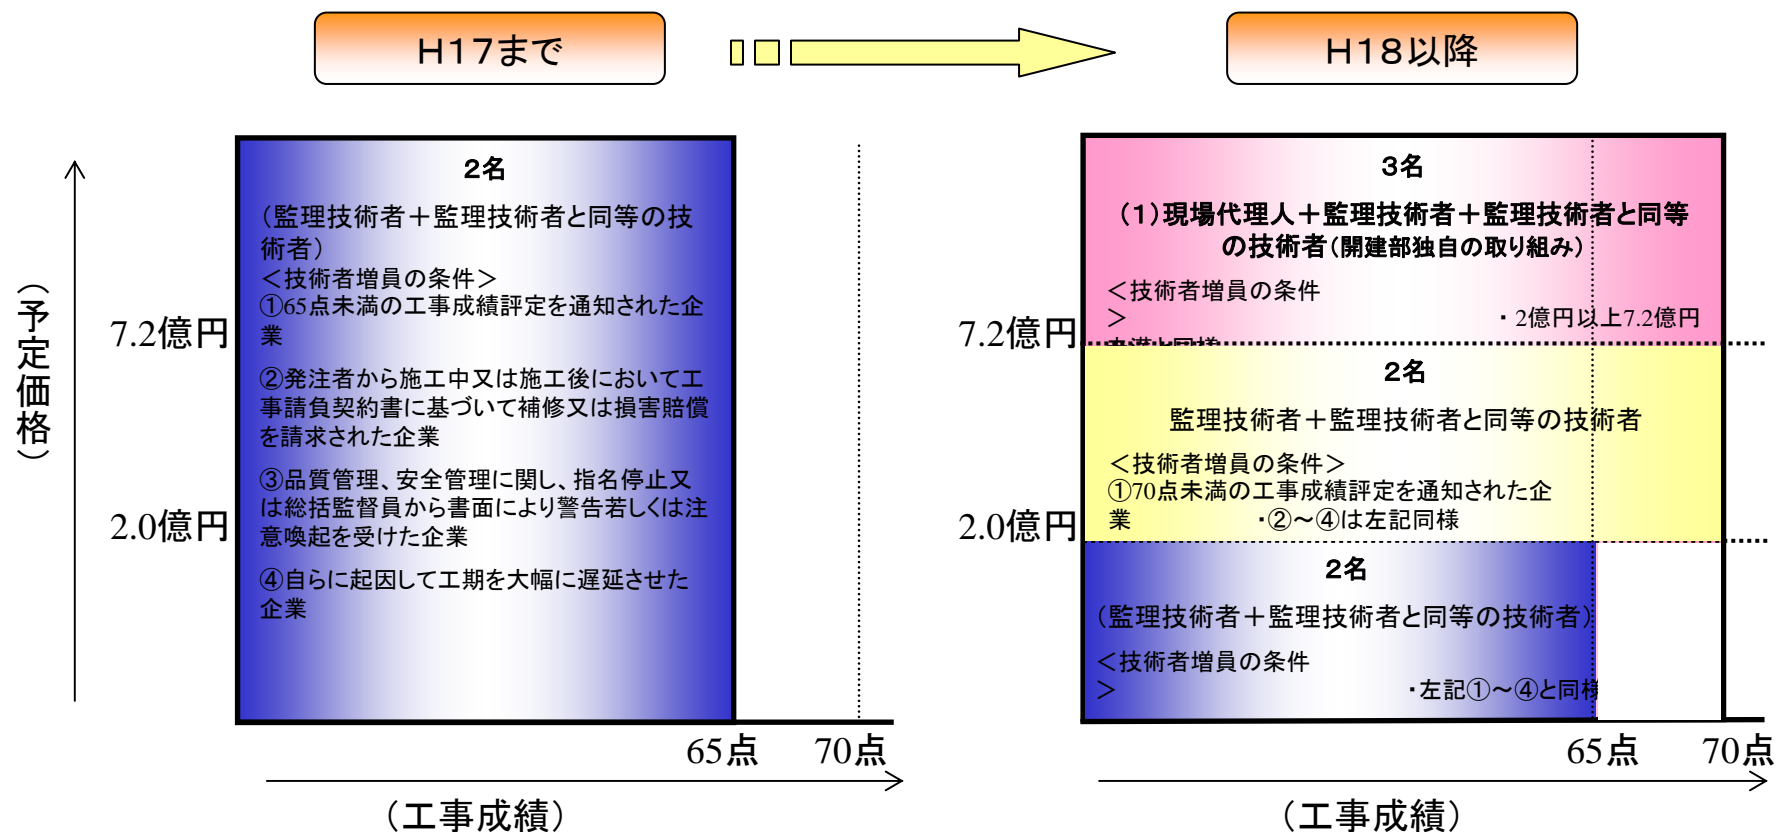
H17まで

H18以降

（予定価格）

7.2億円

2.0億円

2名

（監理技術者＋監理技術者と同等の技術者）

＜技術者増員の条件＞

①65点未満の工事成績評定を通知された企業

②発注者から施工中又は施工後において工事請負契約書に基づいて補修又は損害賠償を請求された企業

③品質管理、安全管理に関し、指名停止又は総括監督員から書面により警告若しくは注意喚起を受けた企業

④自らに起因して工期を大幅に遅延させた企業

65点　70点

（工事成績）

7.2億円

2.0億円

3名

（1）現場代理人＋監理技術者＋監理技術者と同等の技術者（開建部独自の取り組み）

＜技術者増員の条件＞

・2億円以上7.2億円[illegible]

2名

監理技術者＋監理技術者と同等の技術者

＜技術者増員の条件＞

①70点未満の工事成績評定を通知された企業

・②～④は左記同様

2名

（監理技術者＋監理技術者と同等の技術者）

＜技術者増員の条件＞

・左記①～④と同様

65点　70点

（工事成績）